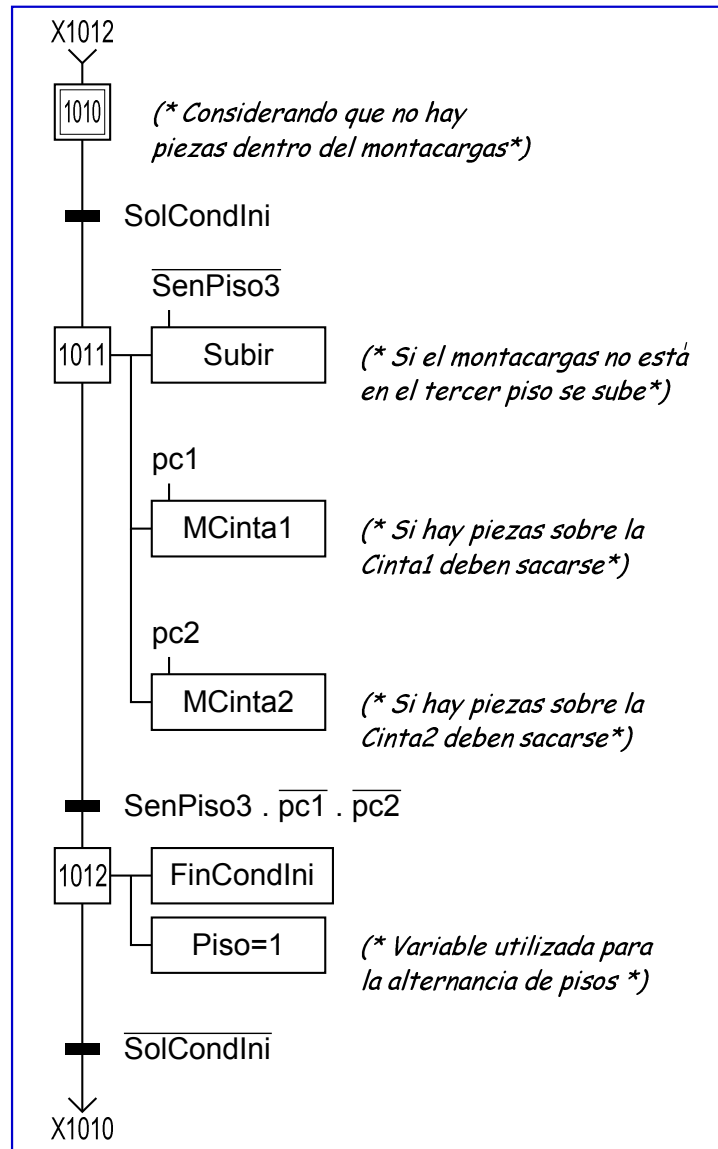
X1012

1010

(* Considerando que no hay piezas dentro del montacargas*)

SolCondIni

$\overline{\text{SenPiso3}}$

1011

Subir

(* Si el montacargas no está en el tercer piso se sube*)

pc1

MCinta1

(* Si hay piezas sobre la Cinta1 deben sacarse*)

pc2

MCinta2

(* Si hay piezas sobre la Cinta2 deben sacarse*)

SenPiso3 . $\overline{\text{pc1}}$ . $\overline{\text{pc2}}$

1012

FinCondIni

Piso=1

(* Variable utilizada para la alternancia de pisos *)

$\overline{\text{SolCondIni}}$

X1010